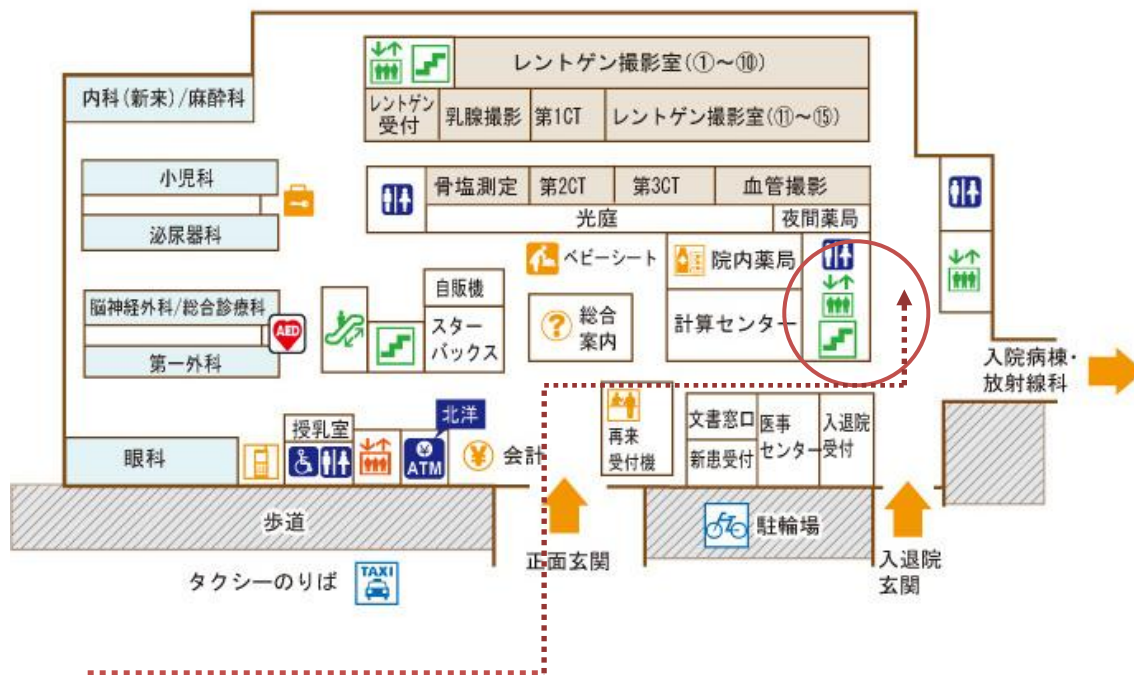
レントゲン撮影室(①〜⑩)

レントゲン受付

乳腺撮影

第1CT

レントゲン撮影室(⑪〜⑮)

内科(新来)/麻酔科

小児科

泌尿器科

骨塩測定

第2CT

第3CT

血管撮影

光庭

夜間薬局

ベビーシート

院内薬局

自販機

スターバックス

総合案内

計算センター

脳神経外科/総合診療科

AED

第一外科

入院病棟・放射線科

授乳室

北洋

ATM

会計

再来受付機

文書窓口

新患受付

医事センター

入退院受付

眼科

歩道

駐輪場

正面玄関

入退院玄関

タクシーのりば

TAXI